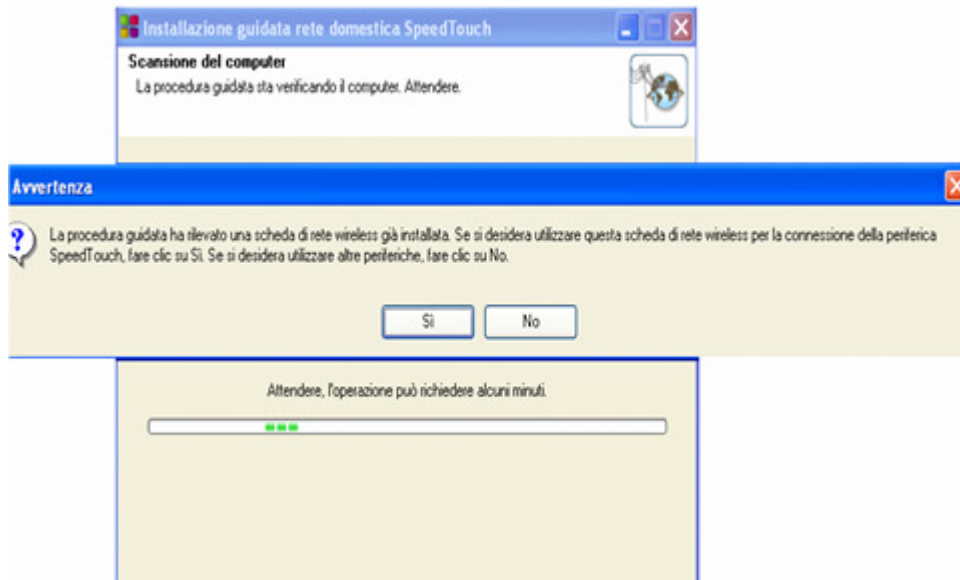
Installazione guidata rete domestica SpeedTouch

Scansione del computer

La procedura guidata sta verificando il computer. Attendere.

Avvertenza

La procedura guidata ha rilevato una scheda di rete wireless già installata. Se si desidera utilizzare questa scheda di rete wireless per la connessione della periferica SpeedTouch, fare clic su Sì. Se si desidera utilizzare altre periferiche, fare clic su No.

Sì

No

Attendere, l'operazione può richiedere alcuni minuti.